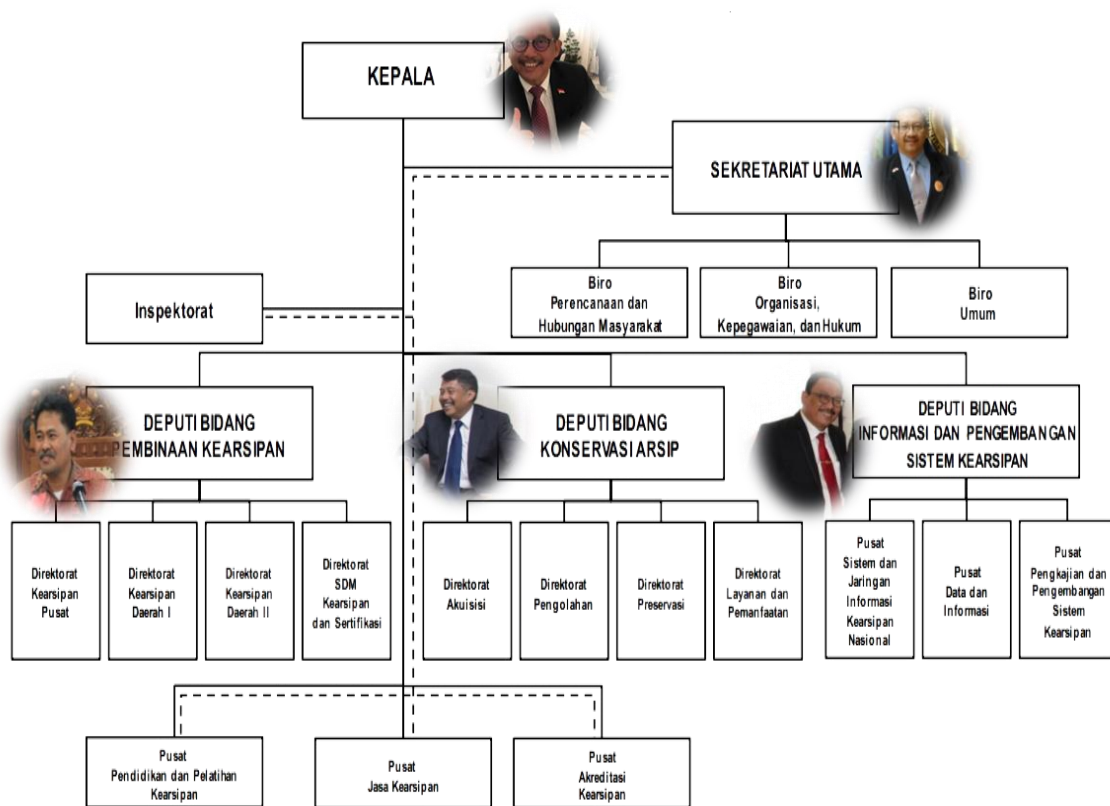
KEPALA

SEKRETARIAT UTAMA

Biro Perencanaan dan Hubungan Masyarakat

Biro Organisasi, Kepegawaian, dan Hukum

Biro Umum

Inspektorat

DEPUTI BIDANG PEMBINAAN KEARSIPAN

DEPUTI BIDANG KONSERVASI ARSIP

DEPUTI BIDANG INFORMASI DAN PENGEMBANGAN SISTEM KEARSIPAN

Direktorat Kearsipan Pusat

Direktorat Kearsipan Daerah I

Direktorat Kearsipan Daerah II

Direktorat SDM Kearsipan dan Sertifikasi

Direktorat Akuisisi

Direktorat Pengolahan

Direktorat Preservasi

Direktorat Layanan dan Pemanfaatan

Pusat Sistem dan Jaringan Informasi Kearsipan Nasional

Pusat Data dan Informasi

Pusat Pengkajian dan Pengembangan Sistem Kearsipan

Pusat Pendidikan dan Pelatihan Kearsipan

Pusat Jasa Kearsipan

Pusat Akreditasi Kearsipan